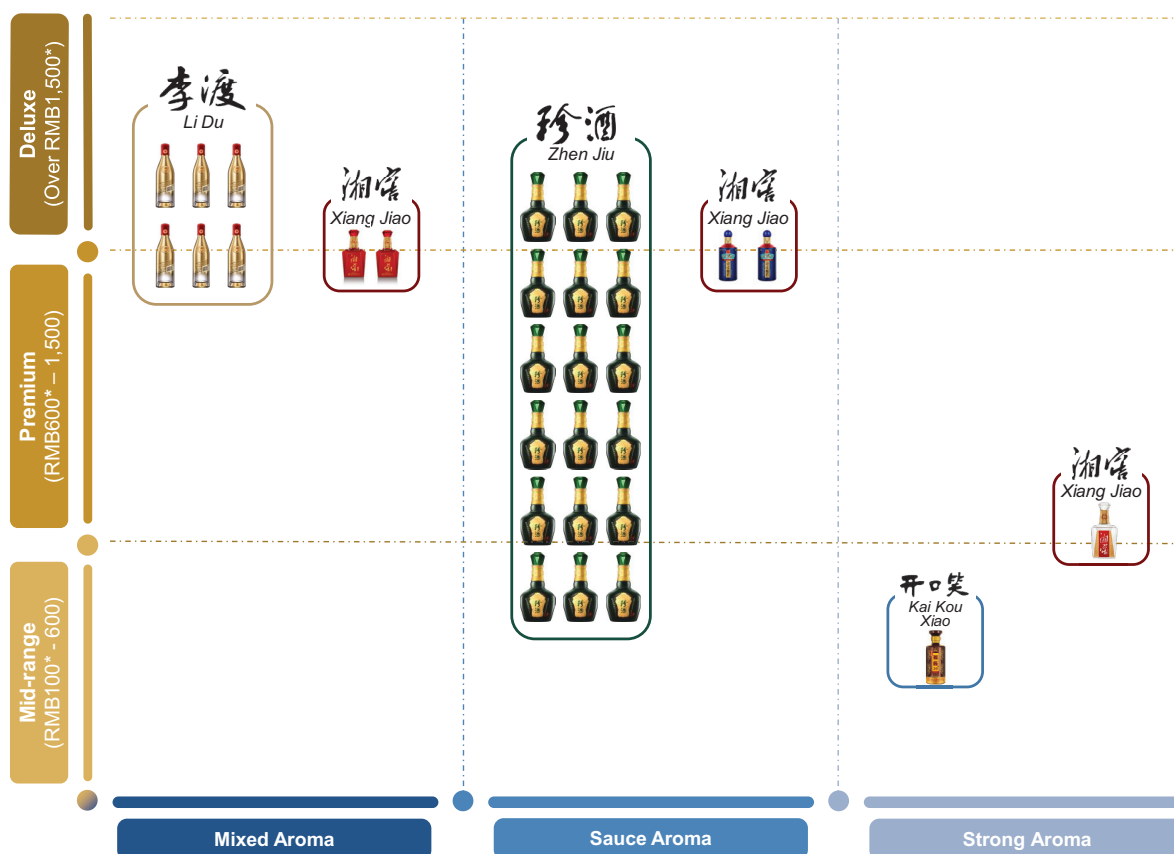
Deluxe
(Over RMB1,500*)

Premium
(RMB600* – 1,500)

Mid-range
(RMB100* - 600)

李渡
Li Du

湘窖
Xiang Jiao

珍酒
Zhen Jiu

湘窖
Xiang Jiao

湘窖
Xiang Jiao

开口笑
Kai Kou Xiao

Mixed Aroma

Sauce Aroma

Strong Aroma